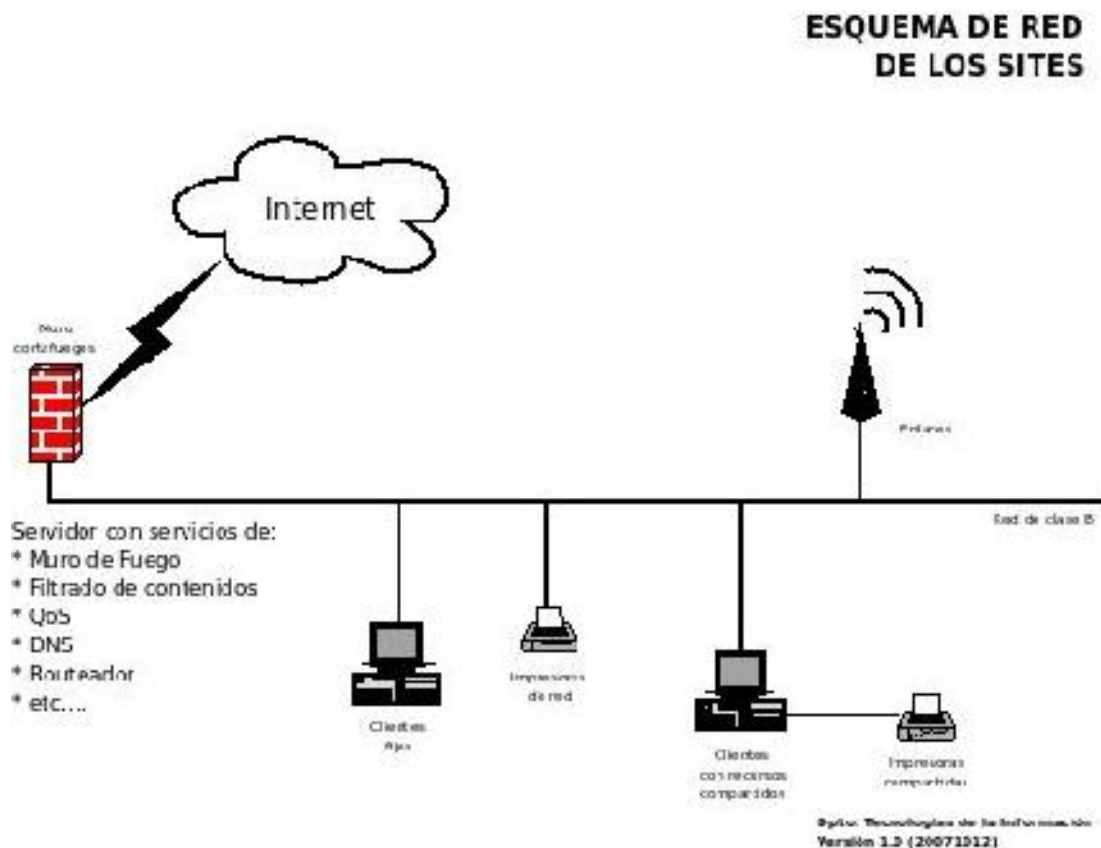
ESQUEMA DE RED
DE LOS SITES

Internet

Muro cortafuegos

Enlaces

Red de clase B

Servidor con servicios de:
* Muro de Fuego
* Filtrado de contenidos
* QoS
* DNS
* Routeador
* etc....

Impresoras de red

Clientes fijos

Clientes con recursos compartidos

Impresoras compartidas

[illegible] Tecnologías de la Información
Versión 1.0 (20071012)